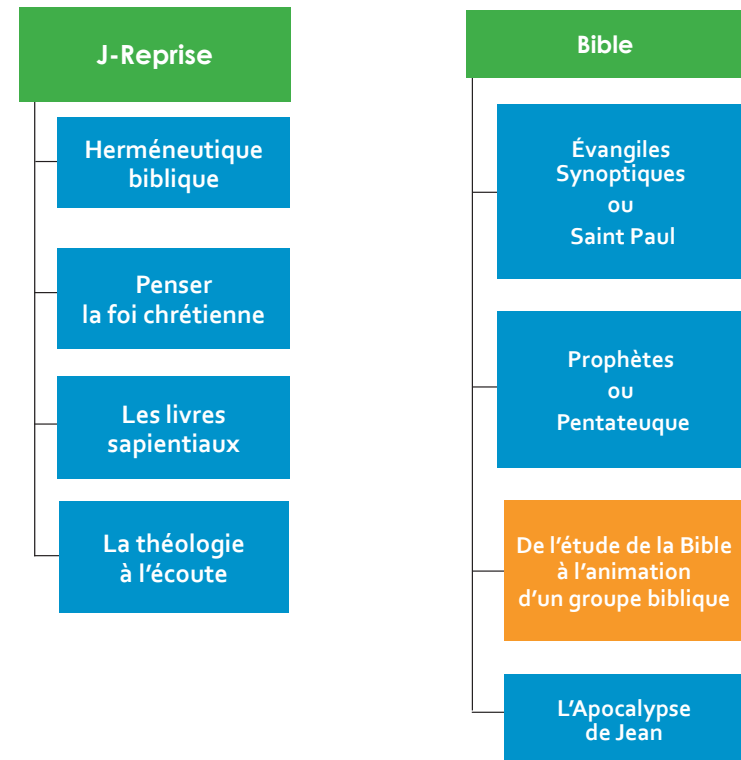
J-Reprise

Herméneutique biblique

Penser la foi chrétienne

Les livres sapientiaux

La théologie à l'écoute

Bible

Évangiles Synoptiques ou Saint Paul

Prophètes ou Pentateuque

De l'étude de la Bible à l'animation d'un groupe biblique

L'Apocalypse de Jean